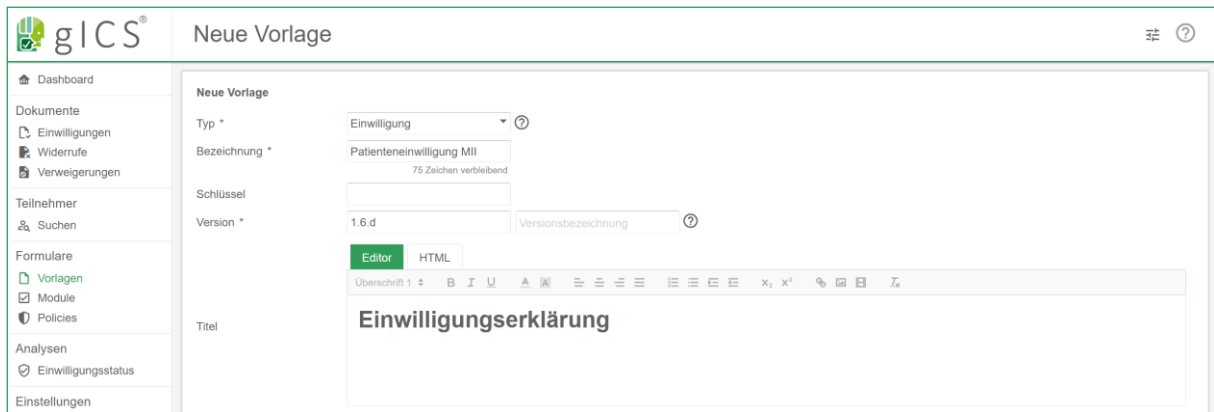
gICS®

Neue Vorlage

Dashboard

Dokumente
Einwilligungen
Widerrufe
Verweigerungen

Teilnehmer
Suchen

Formulare
Vorlagen
Module
Policies

Analysen
Einwilligungsstatus

Einstellungen

Neue Vorlage

Typ *
Einwilligung

Bezeichnung *
Patienteneinwilligung MII
75 Zeichen verbleibend

Schlüssel

Version *
1.6.d
Versionsbezeichnung

Editor
HTML

Überschrift 1

Titel

Einwilligungserklärung